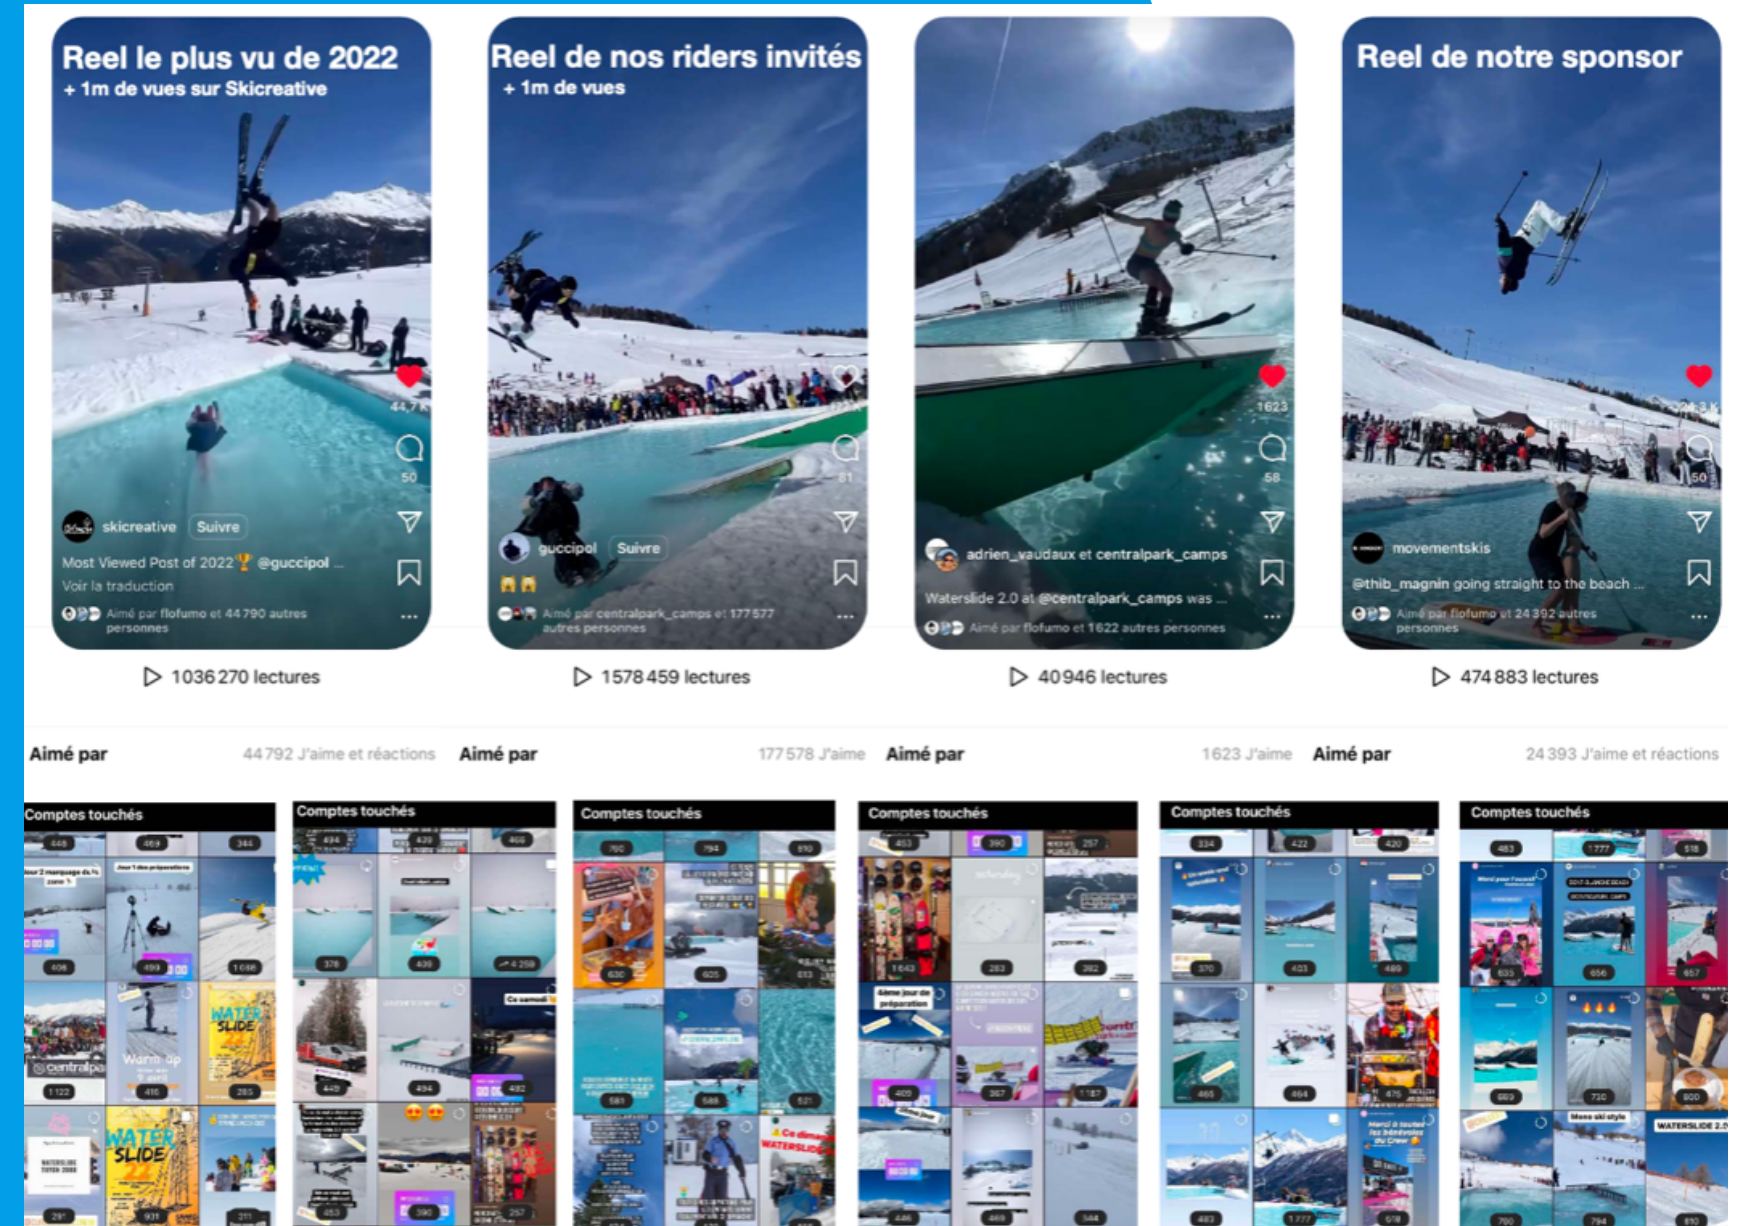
Reel le plus vu de 2022
+ 1m de vues sur Skicreative

44,7 k
50

skicreative Suivre

Most Viewed Post of 2022🏆 @guccipol ...
Voir la traduction

Aimé par flofumo et 44 790 autres personnes

▷ 1036 270 lectures

Reel de nos riders invités
+ 1m de vues

51

guccipol Suivre

Aimé par centralpark_camps et 177 577 autres personnes

▷ 1578 459 lectures

1623
58

adrien_vaudaux et centralpark_camps

Waterslide 2.0 at @centralpark_camps was ...

Aimé par flofumo et 1622 autres personnes

▷ 40 946 lectures

Reel de notre sponsor

24,3 K
50

movementskis

@thib_magnin going straight to the beach ...

Aimé par flofumo et 24 392 autres personnes

▷ 474 883 lectures

Aimé par 44 792 J'aime et réactions
Aimé par 177 578 J'aime
Aimé par 1623 J'aime
Aimé par 24 393 J'aime et réactions

Comptes touchés
Comptes touchés
Comptes touchés
Comptes touchés
Comptes touchés
Comptes touchés

WATER SLIDE
Warm up
WATER SLIDE 22
WATERSLIDE 2.0